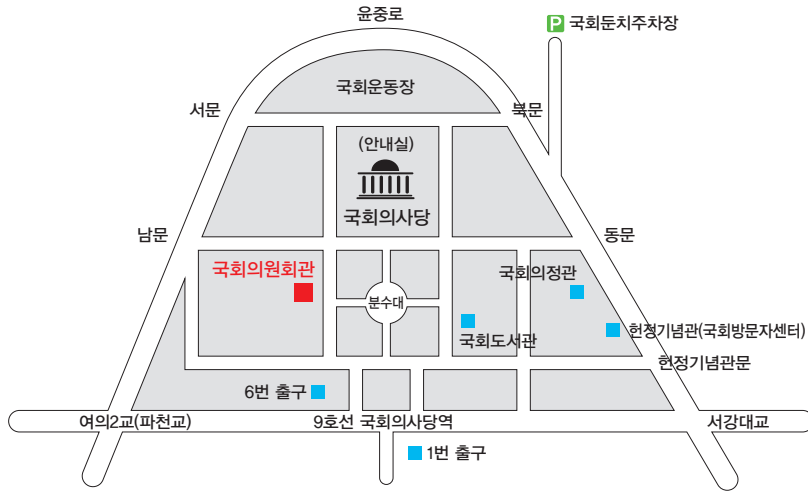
윤중로

P 국회둔치주차장

국회운동장

서문

북문

(안내실)

국회의사당

남문

동문

국회의원회관

국회의정관

분수대

국회도서관

헌정기념관(국회방문자센터)

헌정기념관문

6번 출구

여의2교(파천교)

9호선 국회의사당역

서강대교

1번 출구